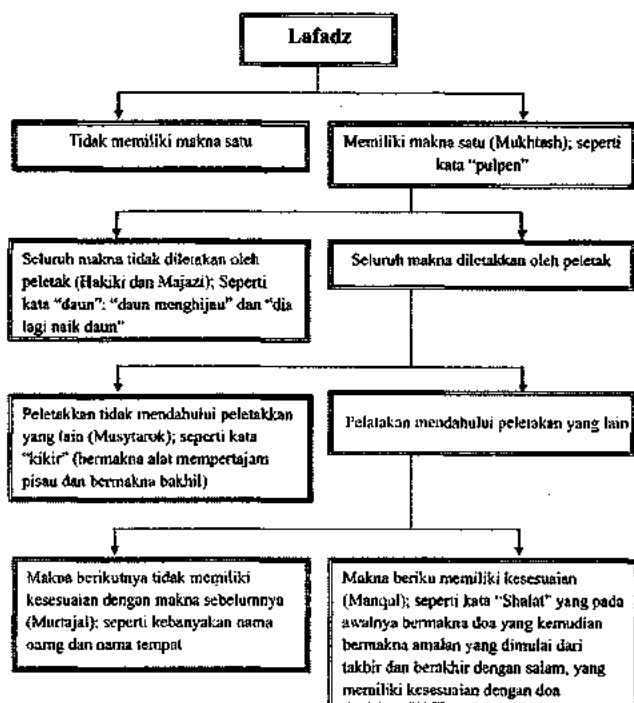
Lafadz

Tidak memiliki makna satu

Memiliki makna satu (Mukhtash); seperti kata "pulpen"

Seluruh makna tidak diletakan oleh peletak (Hakiki dan Majazi); Seperti kata "daun": "daun menghijau" dan "dia lagi naik daun"

Seluruh makna diletakkan oleh peletak

Peletakkan tidak mendahului peletakkan yang lain (Musytarok); seperti kata "kikir" (bermakna alat mempertajam pisau dan bermakna bakhil)

Pelatakan mendahului peletakan yang lain

Makna berikutnya tidak memiliki kesesuaian dengan makna sebelumnya (Murtajal); seperti kebanyakan nama oarng dan nama tempat

Makna beriku memiliki kesesuaian (Manqul); seperti kata "Shalat" yang pada awalnya bermakna doa yang kemudian bermakna amalan yang dimulai dari takbir dan berakhir dengan salam, yang memiliki kesesuaian dengan doa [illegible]